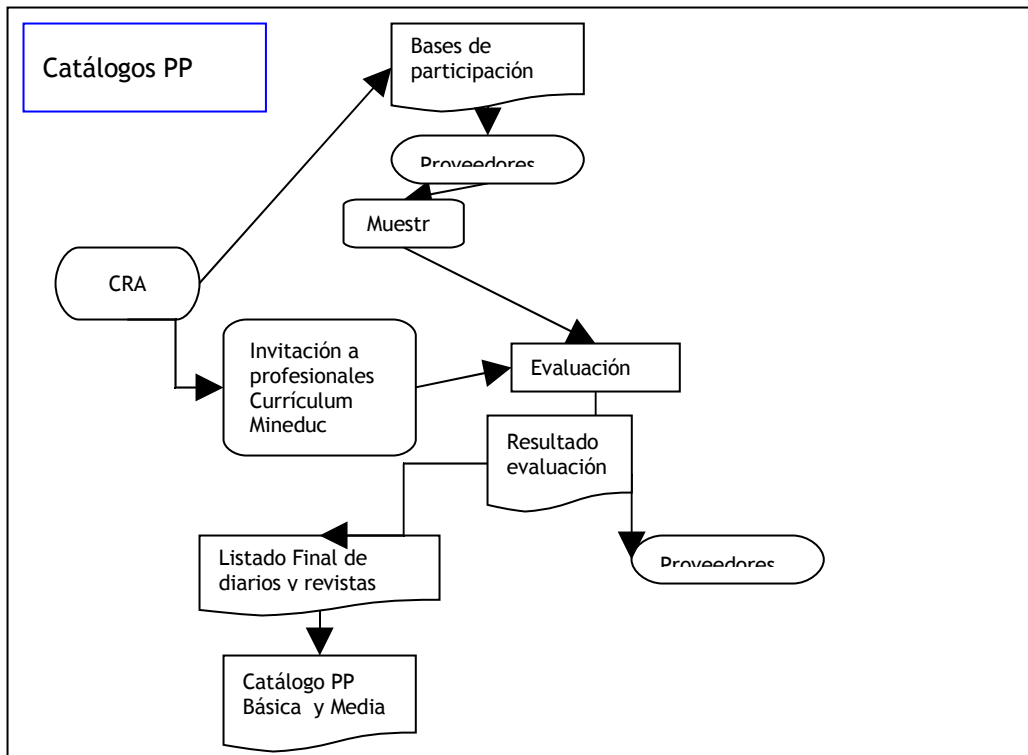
Catálogos PP

Bases de participación

Proveedores

Muestr

CRA

Invitación a profesionales Currículum Mineduc

Evaluación

Resultado evaluación

Listado Final de diarios y revistas

Proveedores

Catálogo PP Básica y Media